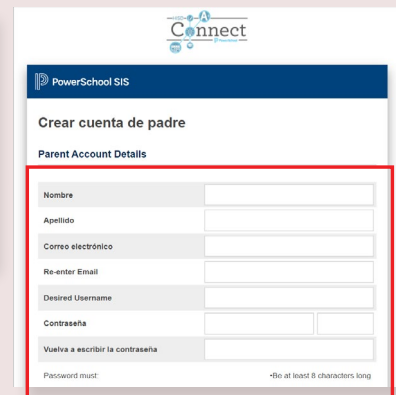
Connect

PowerSchool SIS

Crear cuenta de padre

Parent Account Details

Nombre

Apellido

Correo electrónico

Re-enter Email

Desired Username

Contraseña

Vuelva a escribir la contraseña

Password must:

•Be at least 8 characters long